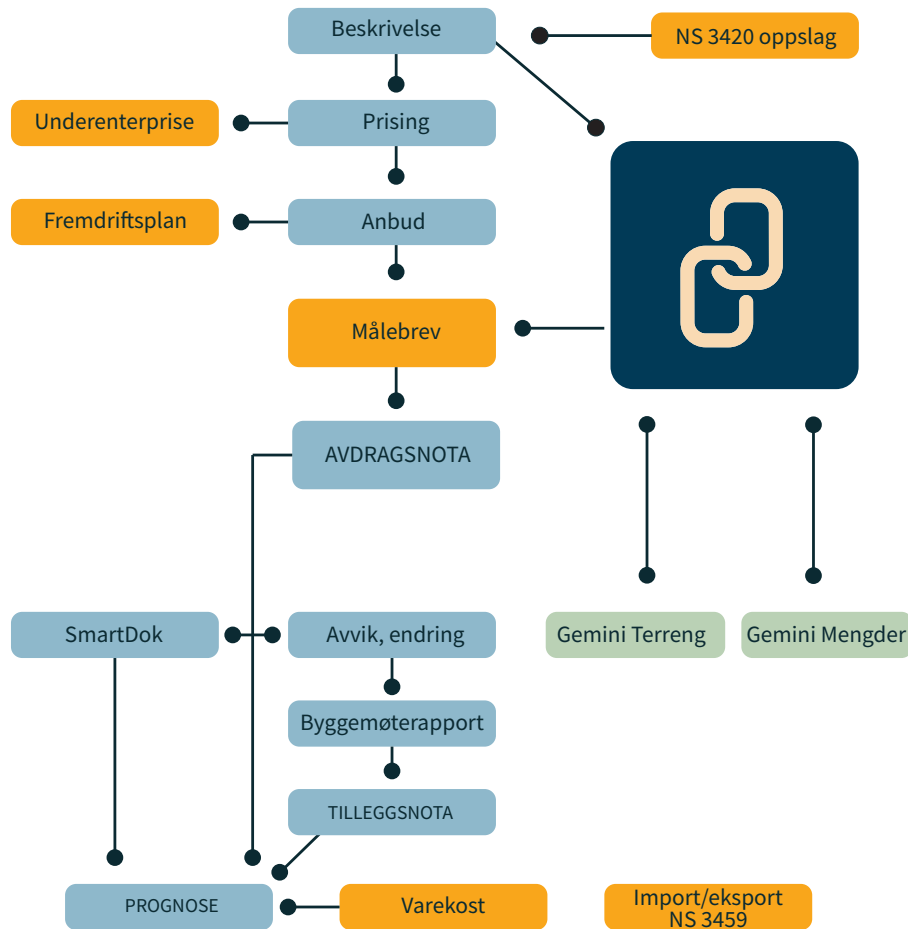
Beskrivelse

NS 3420 oppslag

Underenterprise

Prising

Fremdriftsplan

Anbud

Målebrev

AVDRAGSNOTA

SmartDok

Avvik, endring

Gemini Terreng

Gemini Mengder

Byggemøterapport

TILLEGGSNOTA

PROGNOSE

Varekost

Import/eksport NS 3459